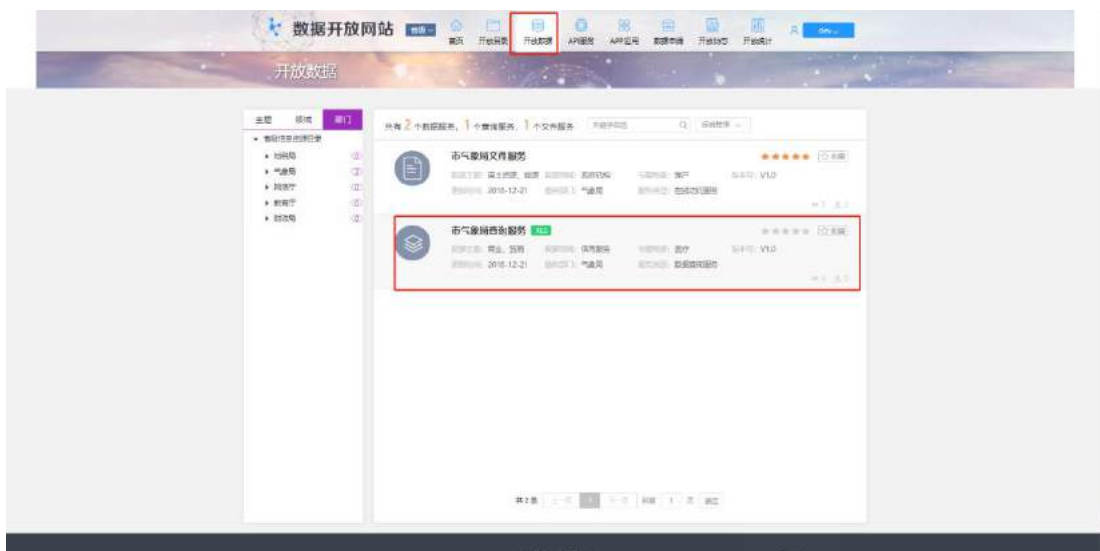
数据开放网站

首页 开放目录 开放数据 API服务 APP应用 数据申请 开放动态 开放统计

开放数据

主题 领域 部门

▾ 数据信息资源目录
▸ 地税局 (2)
▸ 气象局 (2)
▸ 财政厅 (2)
▸ 教育厅 (2)
▸ 财政局 (2)

共有 2 个数据服务，1 个查询服务，1 个文件服务

市气象局文件服务
数据主题：国土资源，能源 数据领域：政府机构 开放类型：用户 版本号：V1.0
更新时间：2018-12-21 提供部门：气象局 服务类型：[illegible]

市气象局查询服务
数据主题：商业，贸易 数据领域：体育服务 开放类型：医疗 版本号：V1.0
更新时间：2018-12-21 提供部门：气象局 服务类型：数据查询服务

共2条 上一页 1 下一页 到第 1 页 确定